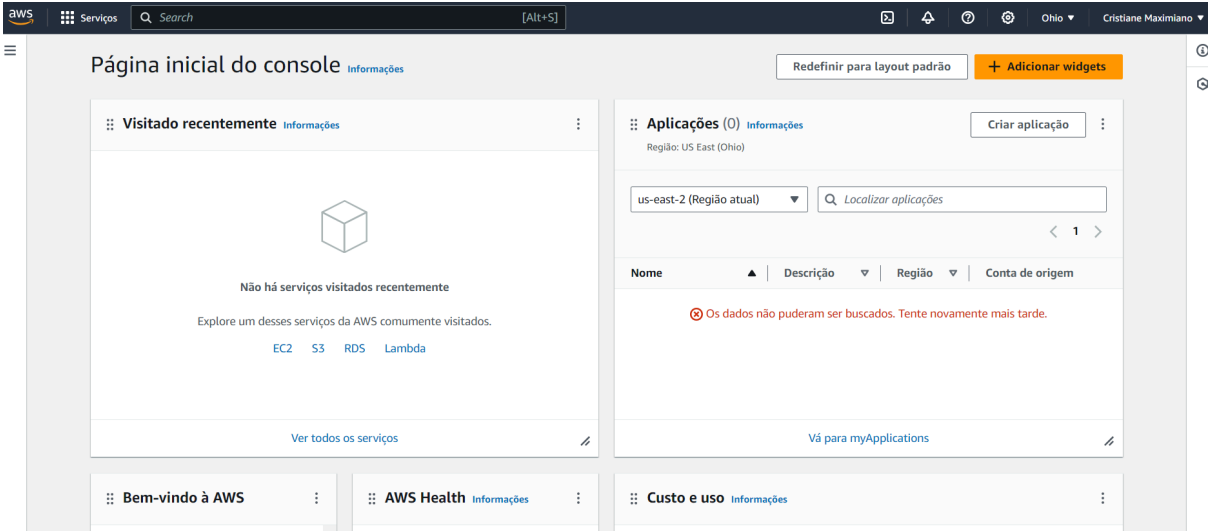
aws Serviços Search [Alt+S] Ohio ▼ Cristiane Maximiano ▼

Página inicial do console Informações

Redefinir para layout padrão

+ Adicionar widgets

Visitado recentemente Informações

Não há serviços visitados recentemente

Explore um desses serviços da AWS comumente visitados.

EC2 S3 RDS Lambda

Ver todos os serviços

Aplicações (0) Informações

Região: US East (Ohio)

Criar aplicação

us-east-2 (Região atual) ▼

Localizar aplicações

< 1 >

| Nome | Descrição | Região | Conta de origem |
|---|---|---|---|

Os dados não puderam ser buscados. Tente novamente mais tarde.

Vá para myApplications

Bem-vindo à AWS

AWS Health Informações

Custo e uso Informações